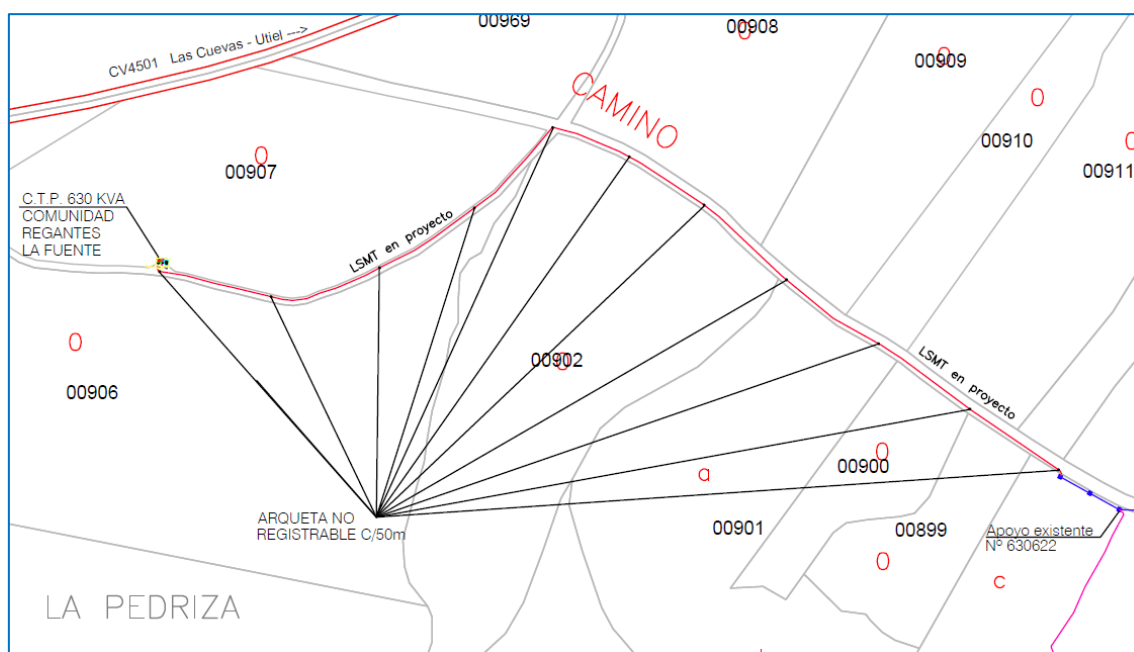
00969

00908

CV4501 Las Cuevas - Utiel --->

CAMINO

00909

0

0

00910

00911

00907

C.T.P. 630 KVA
COMUNIDAD
REGANTES
LA FUENTE

LSMT en proyecto

0

00906

00902

LSMT en proyecto

0

00900

a

ARQUETA NO
REGISTRABLE C/50m

00901

00899

Apoyo existente
Nº 630622

0

c

LA PEDRIZA